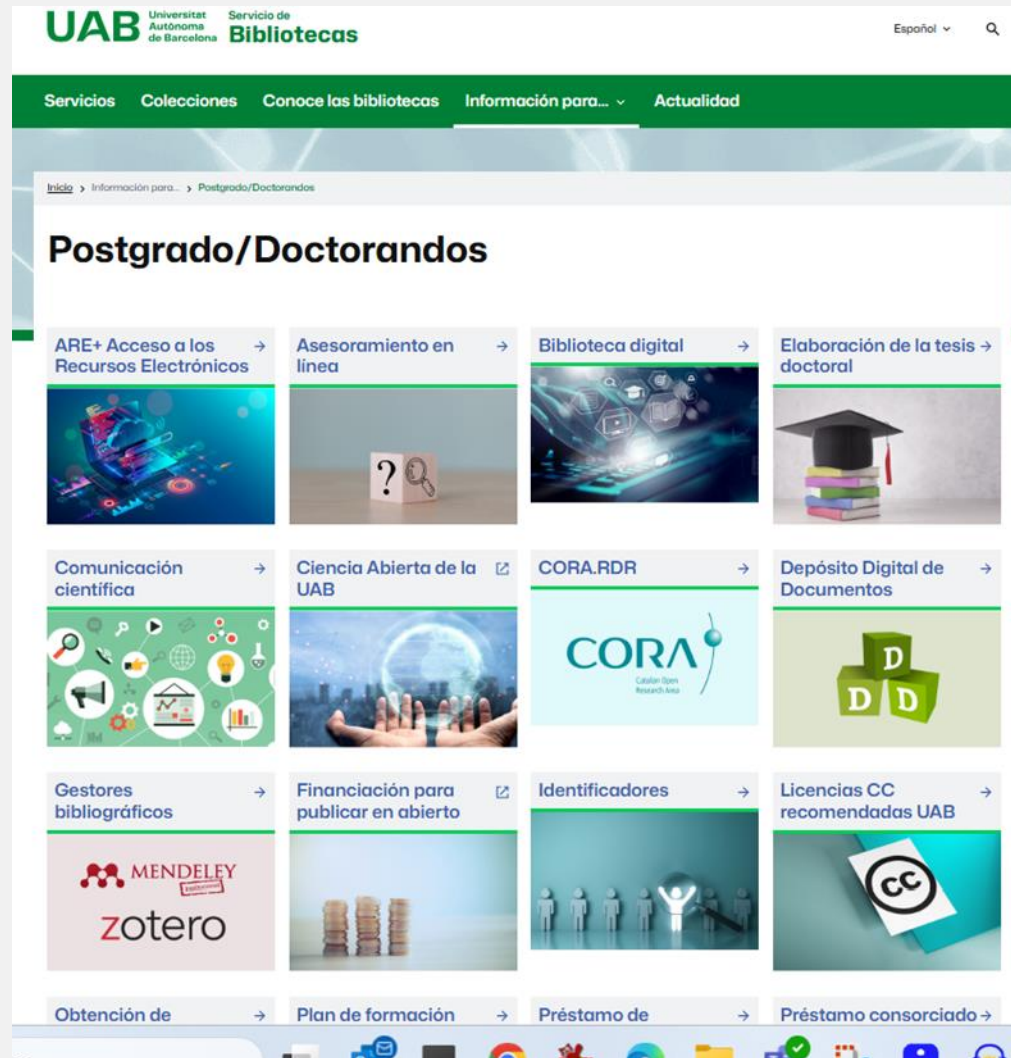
UAB Universitat Autònoma de Barcelona Servicio de Bibliotecas

Español ⌄

Servicios Colecciones Conoce las bibliotecas Información para... ⌄ Actualidad

Inicio › Información para... › Postgrado/Doctorandos

Postgrado/Doctorandos

ARE+ Acceso a los Recursos Electrónicos →

Asesoramiento en línea →

?

Biblioteca digital →

Elaboración de la tesis doctoral →

Comunicación científica →

Ciencia Abierta de la UAB

CORA.RDR →

CORA Catalan Open Research Area

Depósito Digital de Documentos →

D D D

Gestores bibliográficos →

MENDELEY

zotero

Financiación para publicar en abierto

Identificadores →

Licencias CC recomendadas UAB →

cc

Obtención de →

Plan de formación →

Préstamo de →

Préstamo consorciado →